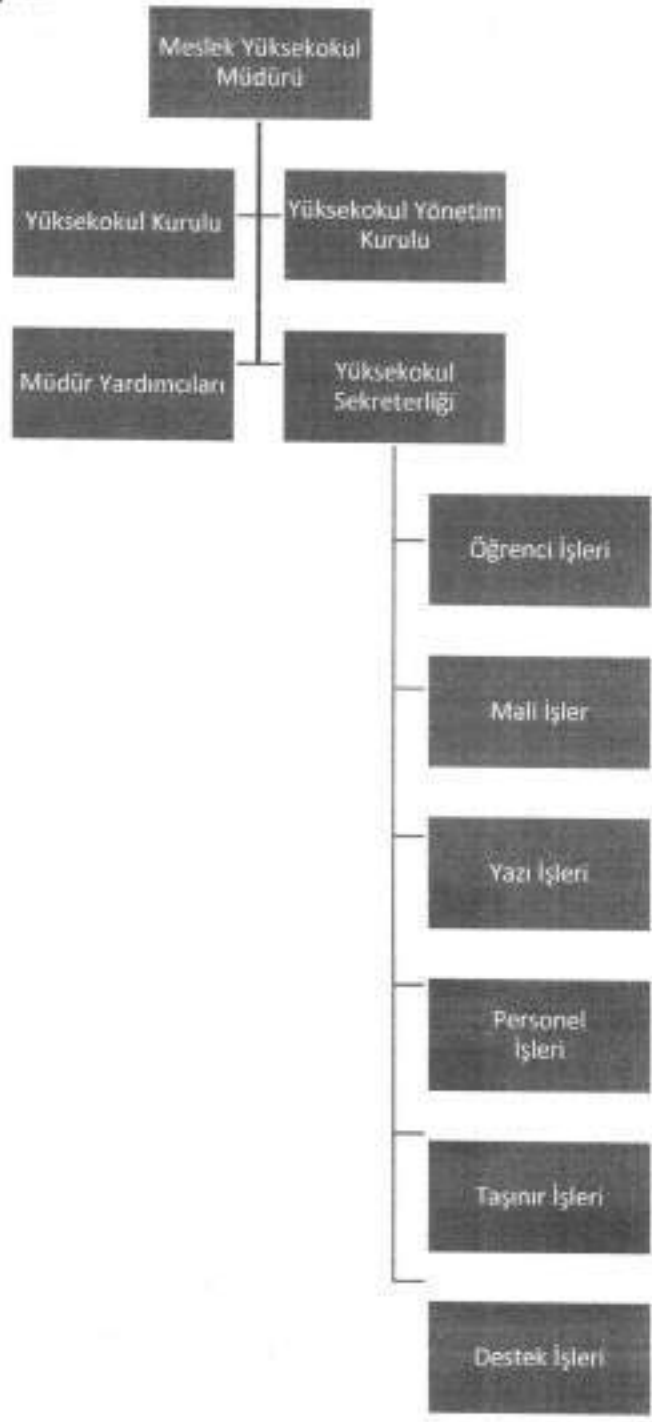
Meslek Yüksekokul Müdürü

Yüksekokul Kurulu

Yüksekokul Yönetim Kurulu

Müdür Yardımcıları

Yüksekokul Sekreterliği

Öğrenci İşleri

Mali İşler

Yazı İşleri

Personel İşleri

Taşınır İşleri

Destek İşleri